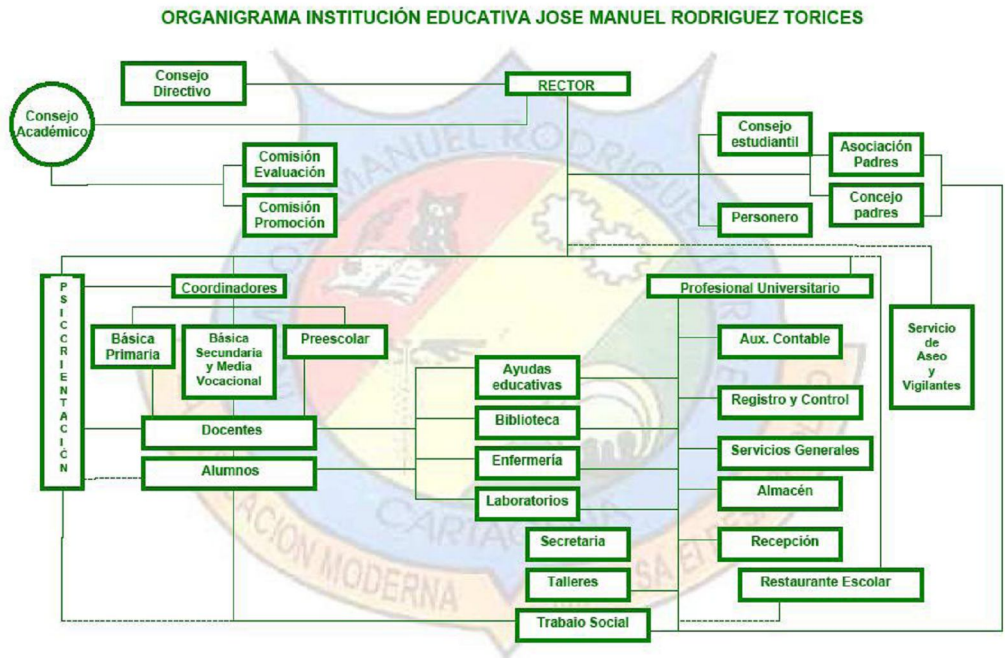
ORGANIGRAMA INSTITUCIÓN EDUCATIVA JOSE MANUEL RODRIGUEZ TORICES

Consejo Directivo

RECTOR

Consejo Académico

Consejo estudiantil

Asociación Padres

Concejo padres

Personero

Comisión Evaluación

Comisión Promoción

PSICORIENTACIÓN

Coordinadores

Profesional Universitario

Básica Primaria

Básica Secundaria y Media Vocacional

Preescolar

Servicio de Aseo y Vigilantes

Aux. Contable

Ayudas educativas

Registro y Control

Biblioteca

Docentes

Servicios Generales

Enfermería

Alumnos

Almacén

Laboratorios

Secretaria

Recepción

Talleres

Restaurante Escolar

Trabajo Social

MANUEL RODRIGUEZ

CARTAGENA

EDUCACION MODERNA